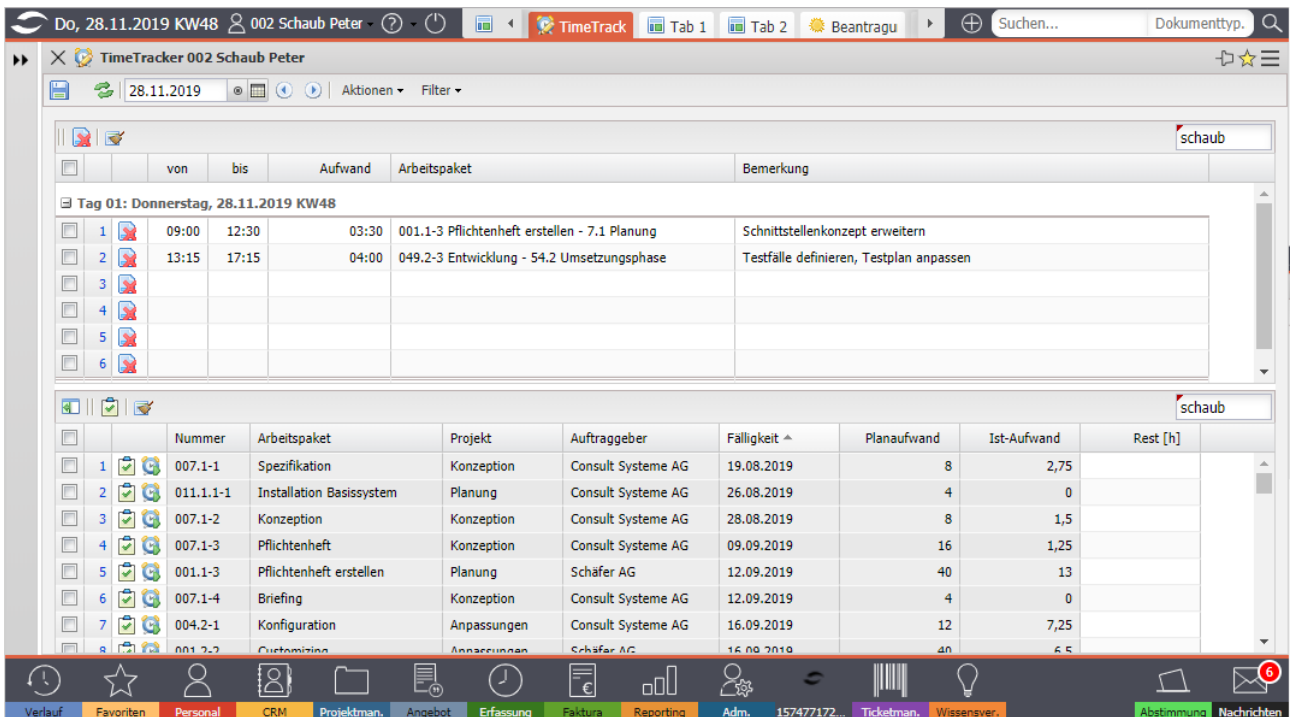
Do, 28.11.2019 KW48 002 Schaub Peter TimeTrack Tab 1 Tab 2 Beantragu Suchen... Dokumenttyp.

TimeTracker 002 Schaub Peter

28.11.2019 Aktionen Filter

schaub

| | | | von | bis | Aufwand | Arbeitspaket | Bemerkung |
|---|---|---|---|---|---|---|---|
| Tag 01: Donnerstag, 28.11.2019 KW48 | | | | | | | |
| | 1 | | 09:00 | 12:30 | 03:30 | 001.1-3 Pflichtenheft erstellen - 7.1 Planung | Schnittstellenkonzept erweitern |
| | 2 | | 13:15 | 17:15 | 04:00 | 049.2-3 Entwicklung - 54.2 Umsetzungsphase | Testfälle definieren, Testplan anpassen |
| | 3 | | | | | | |
| | 4 | | | | | | |
| | 5 | | | | | | |
| | 6 | | | | | | |

schaub

| | | | Nummer | Arbeitspaket | Projekt | Auftraggeber | Fälligkeit | Planaufwand | Ist-Aufwand | Rest [h] |
|---|---|---|---|---|---|---|---|---|---|---|
| | 1 | | 007.1-1 | Spezifikation | Konzeption | Consult Systeme AG | 19.08.2019 | 8 | 2,75 | |
| | 2 | | 011.1.1-1 | Installation Basissystem | Planung | Consult Systeme AG | 26.08.2019 | 4 | 0 | |
| | 3 | | 007.1-2 | Konzeption | Konzeption | Consult Systeme AG | 28.08.2019 | 8 | 1,5 | |
| | 4 | | 007.1-3 | Pflichtenheft | Konzeption | Consult Systeme AG | 09.09.2019 | 16 | 1,25 | |
| | 5 | | 001.1-3 | Pflichtenheft erstellen | Planung | Schäfer AG | 12.09.2019 | 40 | 13 | |
| | 6 | | 007.1-4 | Briefing | Konzeption | Consult Systeme AG | 12.09.2019 | 4 | 0 | |
| | 7 | | 004.2-1 | Konfiguration | Anpassungen | Consult Systeme AG | 16.09.2019 | 12 | 7,25 | |
| | 8 | | 001.2-2 | Customizing | Anpassungen | Schäfer AG | 16.09.2019 | 40 | 6,5 | |

Verlauf Favoriten Personal CRM Projektman. Angebot Erfassung Faktura Reporting Adm. 157477172... Ticketman. Wissensver. Abstimmung 6 Nachrichten